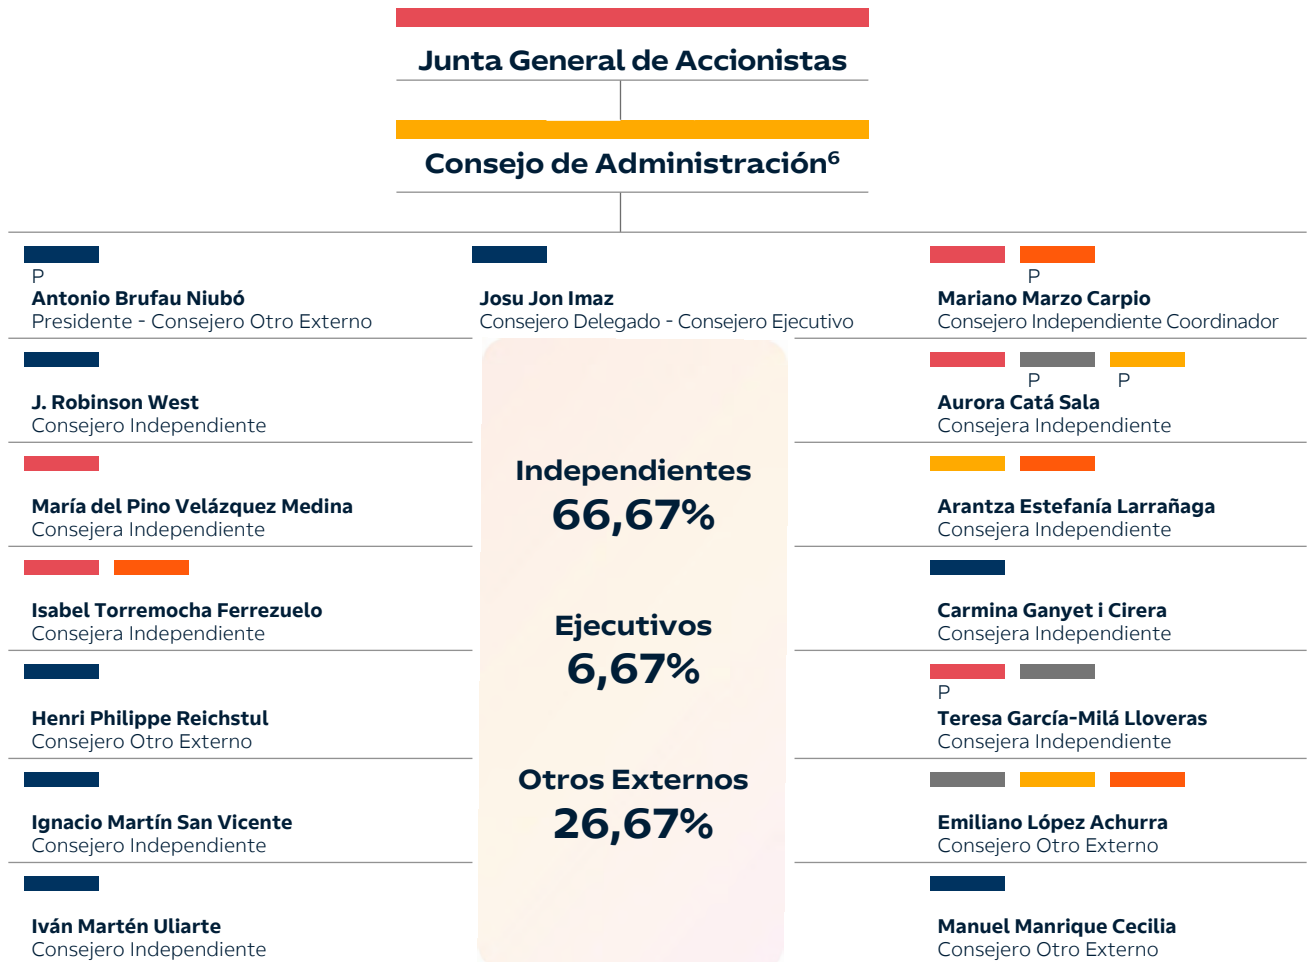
Junta General de Accionistas

Consejo de Administración$^6$

P
Antonio Brufau Niubó
Presidente - Consejero Otro Externo

Josu Jon Imaz
Consejero Delegado - Consejero Ejecutivo

P
Mariano Marzo Carpio
Consejero Independiente Coordinador

J. Robinson West
Consejero Independiente

María del Pino Velázquez Medina
Consejera Independiente

Isabel Torremocha Ferrezuelo
Consejera Independiente

Henri Philippe Reichstul
Consejero Otro Externo

Ignacio Martín San Vicente
Consejero Independiente

Iván Martén Uliarte
Consejero Independiente

Independientes
66,67%

Ejecutivos
6,67%

Otros Externos
26,67%

P P
Aurora Catá Sala
Consejera Independiente

Arantza Estefanía Larrañaga
Consejera Independiente

Carmina Ganyet i Cirera
Consejera Independiente

P
Teresa García-Milá Lloveras
Consejera Independiente

Emiliano López Achurra
Consejero Otro Externo

Manuel Manrique Cecilia
Consejero Otro Externo